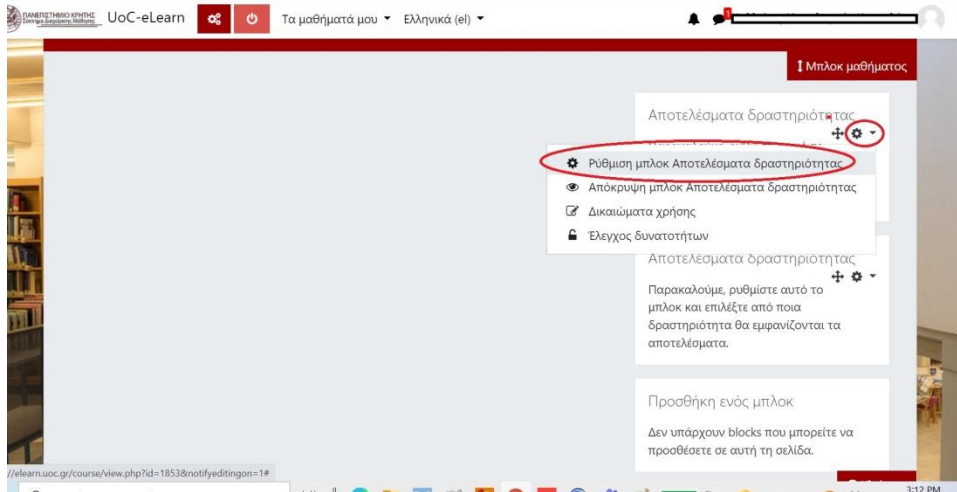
ΠΑΝΕΠΙΣΤΗΜΙΟ ΚΡΗΤΗΣ
UoC-eLearn
Τα μαθήματά μου ▾ Ελληνικά (el) ▾

Μπλοκ μαθήματος

Αποτελέσματα δραστηριότητας

Ρύθμιση μπλοκ Αποτελέσματα δραστηριότητας
Απόκρυψη μπλοκ Αποτελέσματα δραστηριότητας
Δικαιώματα χρήσης
Έλεγχος δυνατοτήτων

Αποτελέσματα δραστηριότητας
Παρακαλούμε, ρυθμίστε αυτό το μπλοκ και επιλέξτε από ποια δραστηριότητα θα εμφανίζονται τα αποτελέσματα.

Προσθήκη ενός μπλοκ
Δεν υπάρχουν blocks που μπορείτε να προσθέσετε σε αυτή τη σελίδα.

//elearn.uoc.gr/course/view.php?id=1853&notifyeditingon=1#

3:12 PM